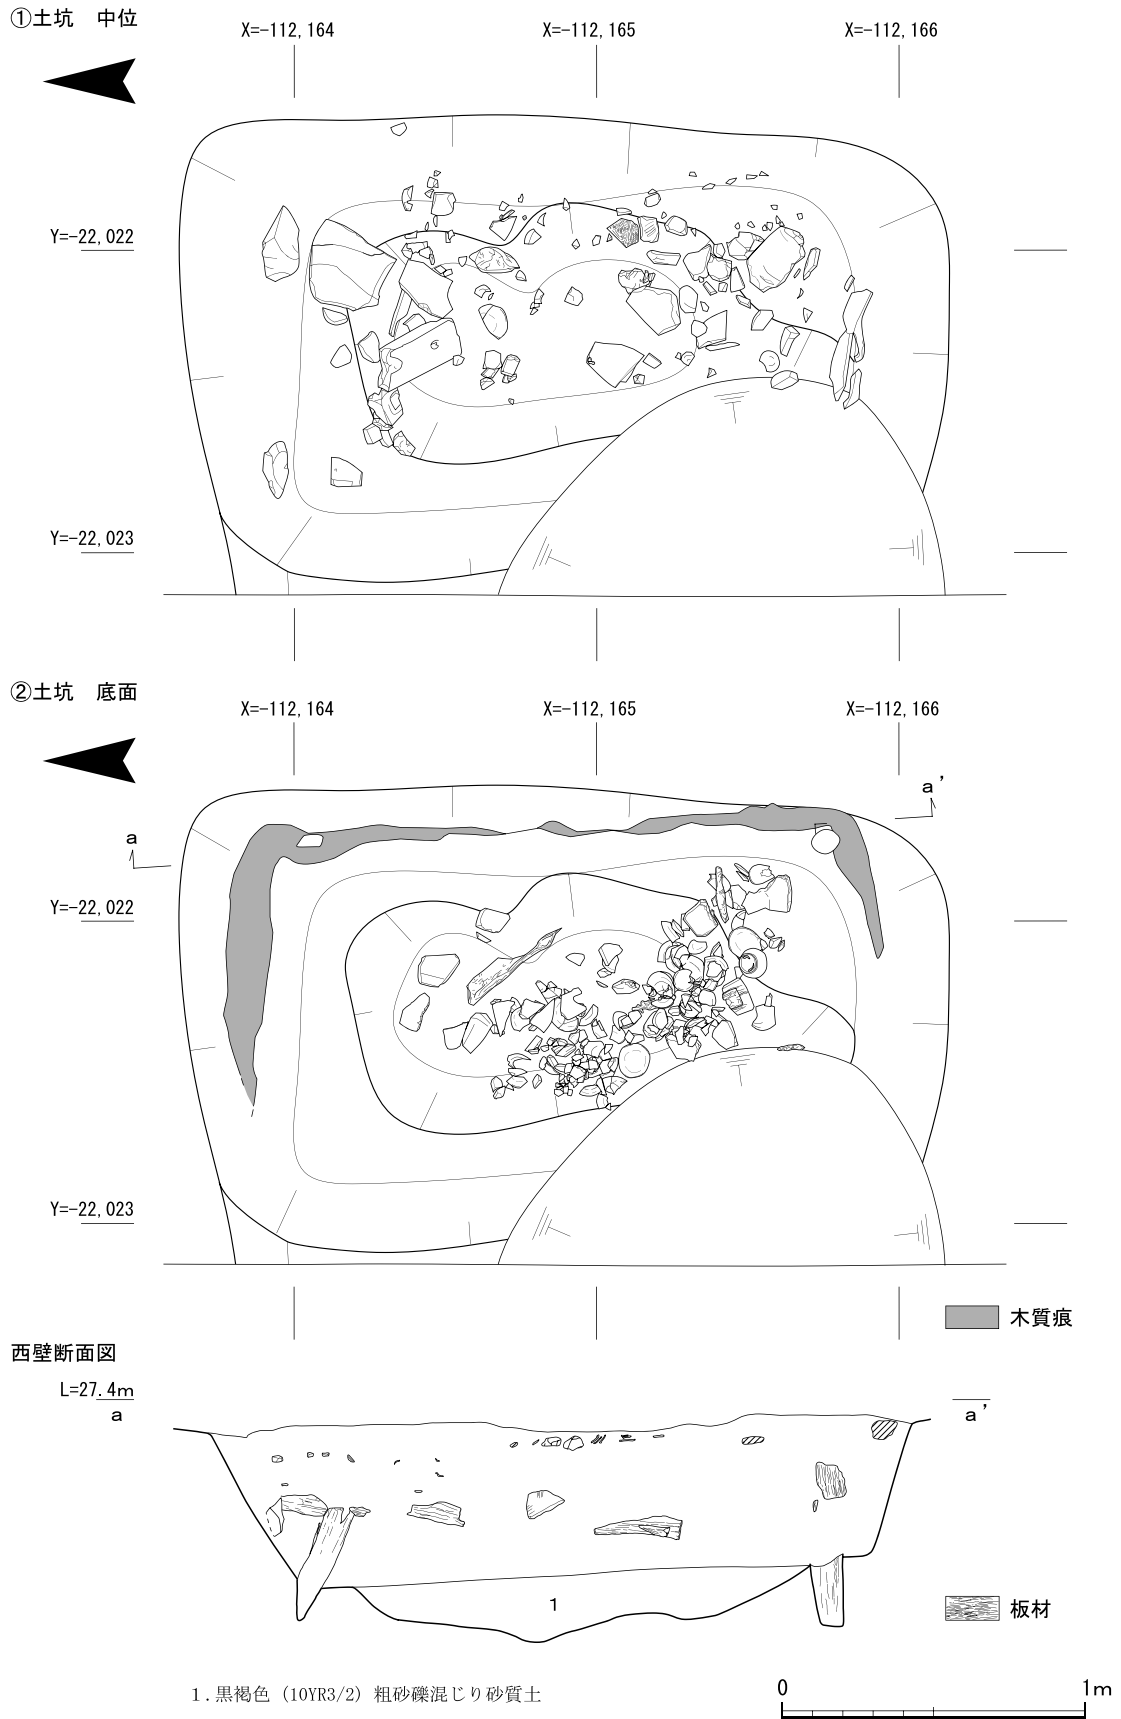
①土坑 中位

X=-112,164 X=-112,165 X=-112,166

Y=-22,022

Y=-22,023

②土坑 底面

X=-112,164 X=-112,165 X=-112,166

a’

a

Y=-22,022

Y=-22,023

木質痕

西壁断面図

L=27.4m
a

a’

1

板材

1.黒褐色(10YR3/2)粗砂礫混じり砂質土

0 1m